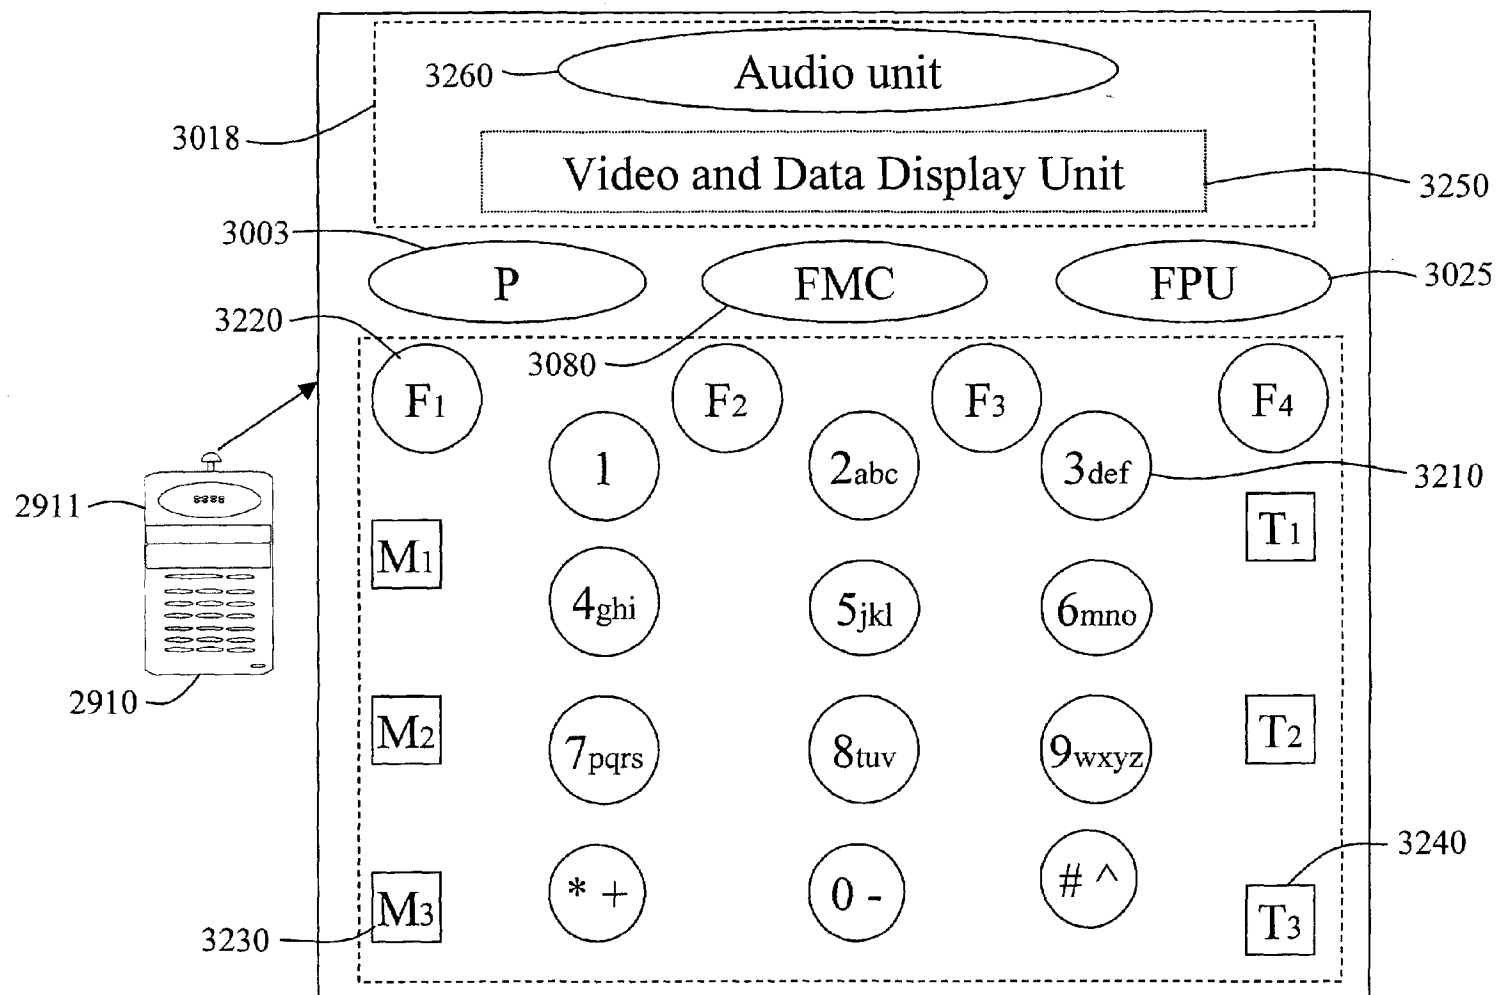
3260
Audio unit
3018
Video and Data Display Unit
3250
3003
P
FMC
FPU
3025
3220
3080
$F_1$
$F_2$
$F_3$
$F_4$
1
2abc
3def
3210
2911
$M_1$
$T_1$
4ghi
5jkl
6mno
2910
$M_2$
7pqrs
8tuv
9wxyz
$T_2$
3240
$M_3$
\* +
0 -
# ^
$T_3$
3230